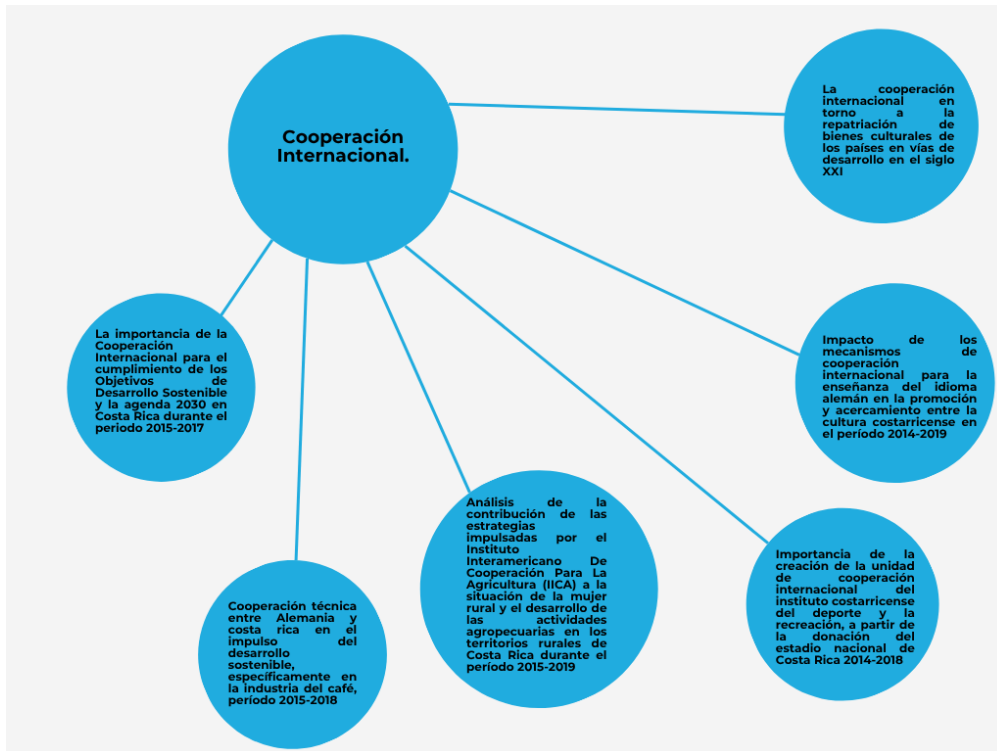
Cooperación Internacional.

La cooperación internacional en torno a la repatriación de bienes culturales de los países en vías de desarrollo en el siglo XXI

La importancia de la Cooperación Internacional para el cumplimiento de los Objetivos de Desarrollo Sostenible y la agenda 2030 en Costa Rica durante el periodo 2015-2017

Impacto de los mecanismos de cooperación internacional para la enseñanza del idioma alemán en la promoción y acercamiento entre la cultura costarricense en el período 2014-2019

Análisis de la contribución de las estrategias impulsadas por el Instituto Interamericano De Cooperación Para La Agricultura (IICA) a la situación de la mujer rural y el desarrollo de las actividades agropecuarias en los territorios rurales de Costa Rica durante el período 2015-2019

Importancia de la creación de la unidad de cooperación internacional del instituto costarricense del deporte y la recreación, a partir de la donación del estadio nacional de Costa Rica 2014-2018

Cooperación técnica entre Alemania y costa rica en el impulso del desarrollo sostenible, específicamente en la industria del café, periodo 2015-2018